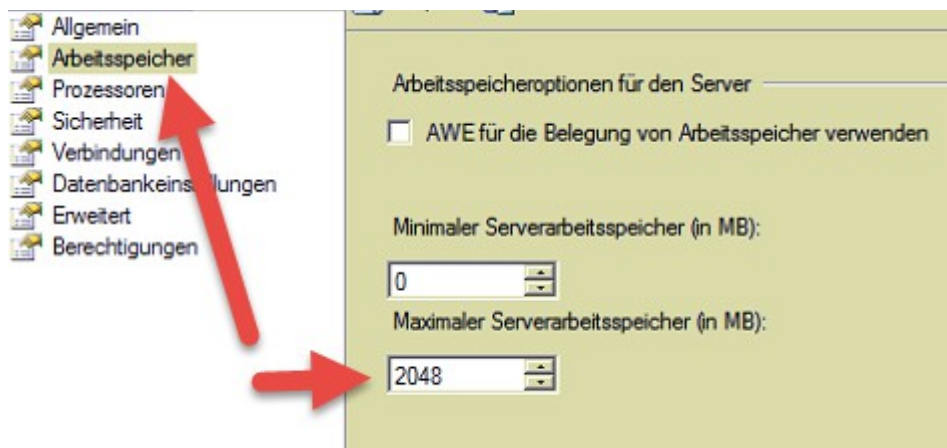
Allgemein
Arbeitsspeicher
Prozessoren
Sicherheit
Verbindungen
Datenbankeins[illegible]llungen
Erweitert
Berechtigungen

Arbeitsspeicheroptionen für den Server

AWE für die Belegung von Arbeitsspeicher verwenden

Minimaler Serverarbeitsspeicher (in MB):

0

Maximaler Serverarbeitsspeicher (in MB):

2048